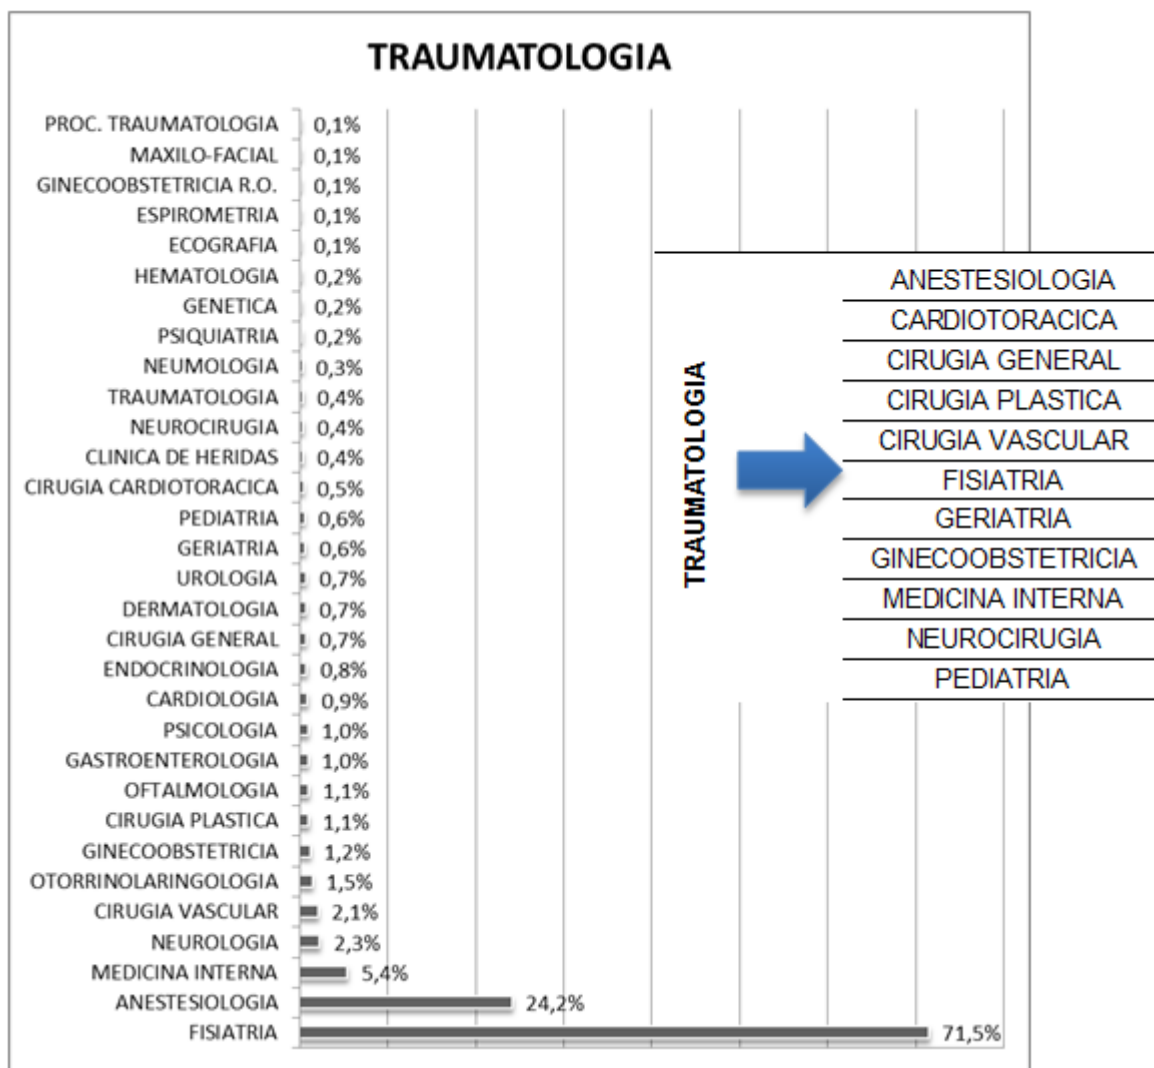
TRAUMATOLOGIA

PROC. TRAUMATOLOGIA 0,1%
MAXILO-FACIAL 0,1%
GINECOOBSTETRICIA R.O. 0,1%
ESPIROMETRIA 0,1%
ECOGRAFIA 0,1%
HEMATOLOGIA 0,2%
GENETICA 0,2%
PSIQUIATRIA 0,2%
NEUMOLOGIA 0,3%
TRAUMATOLOGIA 0,4%
NEUROCIRUGIA 0,4%
CLINICA DE HERIDAS 0,4%
CIRUGIA CARDIOTORACICA 0,5%
PEDIATRIA 0,6%
GERIATRIA 0,6%
UROLOGIA 0,7%
DERMATOLOGIA 0,7%
CIRUGIA GENERAL 0,7%
ENDOCRINOLOGIA 0,8%
CARDIOLOGIA 0,9%
PSICOLOGIA 1,0%
GASTROENTEROLOGIA 1,0%
OFTALMOLOGIA 1,1%
CIRUGIA PLASTICA 1,1%
GINECOOBSTETRICIA 1,2%
OTORRINOLARINGOLOGIA 1,5%
CIRUGIA VASCULAR 2,1%
NEUROLOGIA 2,3%
MEDICINA INTERNA 5,4%
ANESTESIOLOGIA 24,2%
FISIATRIA 71,5%

TRAUMATOLOGIA

ANESTESIOLOGIA
CARDIOTORACICA
CIRUGIA GENERAL
CIRUGIA PLASTICA
CIRUGIA VASCULAR
FISIATRIA
GERIATRIA
GINECOOBSTETRICIA
MEDICINA INTERNA
NEUROCIRUGIA
PEDIATRIA